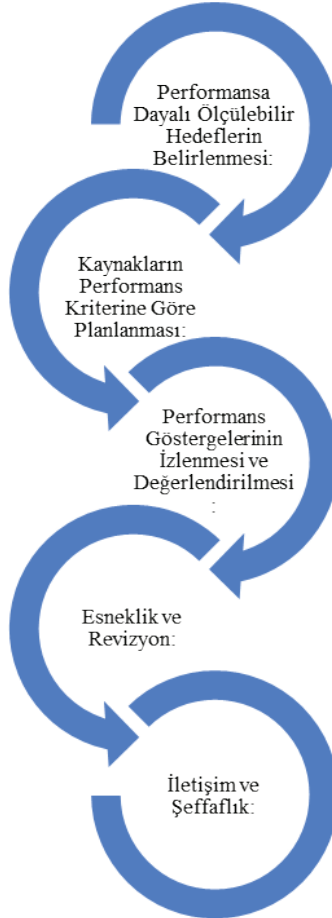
Performansa Dayalı Ölçülebilir Hedeflerin Belirlenmesi:

Kaynakların Performans Kriterine Göre Planlanması:

Performans Göstergelerinin İzlenmesi ve Değerlendirilmesi :

Esneklik ve Revizyon:

İletişim ve Şeffaflık: